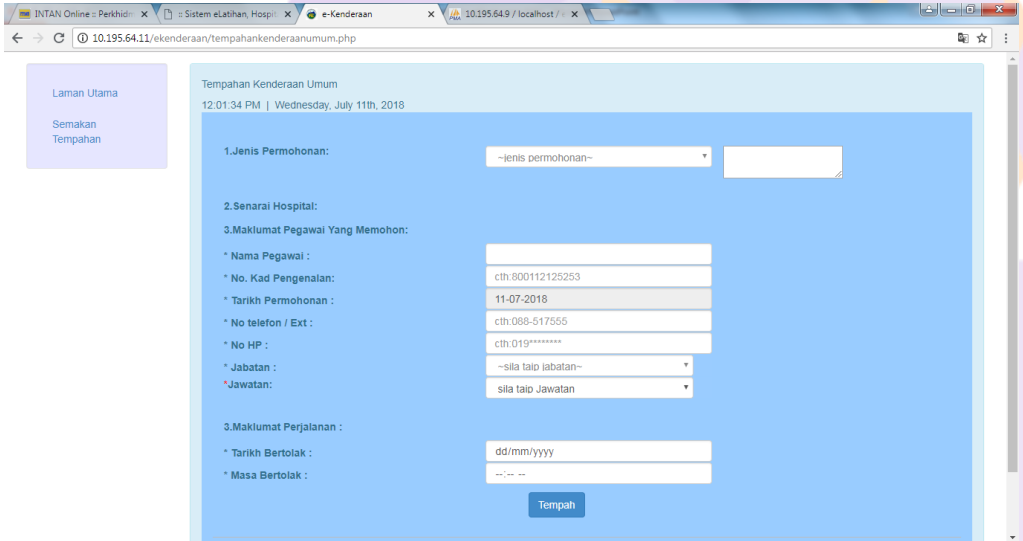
INTAN Online :: Perkhid ×
:: Sistem eLatihan, Hospi ×
e-Kenderaan ×
10.195.64.9 / localhost / ×

10.195.64.11/ekenderaan/tempahankenderaanumum.php

Laman Utama

Semakan Tempahan

Tempahan Kenderaan Umum
12:01:34 PM | Wednesday, July 11th, 2018

1.Jenis Permohonan:
~jenis permohonan~

2.Senarai Hospital:

3.Maklumat Pegawai Yang Memohon:

* Nama Pegawai :

* No. Kad Pengenalan:
cth:800112125253

* Tarikh Permohonan :
11-07-2018

* No telefon / Ext :
cth:088-517555

* No HP :
cth:019********

* Jabatan :
~sila taip jabatan~

*Jawatan:
sila taip Jawatan

3.Maklumat Perjalanan :

* Tarikh Bertolak :
dd/mm/yyyy

* Masa Bertolak :
--:-- --

Tempah